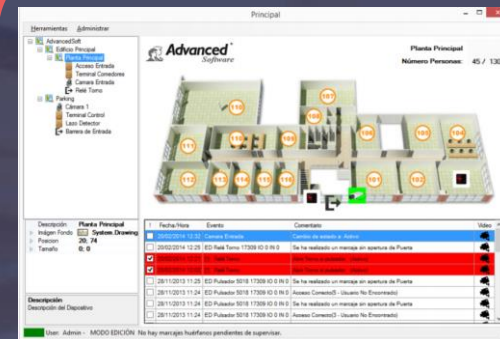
Principal

Herramientas Administrar

AdvancedSoft
Edificio Principal
Planta Principal
Acceso Entrada
Terminal Comedores
Camara Entrada
Relé Torno
Parking
Cámara 1
Terminal Control
Lazo Detector
Barrera de Entrada

Advanced Software

Planta Principal
Número Personas: 45 / 130

110
107
111
106
105
104
112
113
114
115
116
101
102

| Descripción | Planta Principal |
|---|---|
| Imagen Fondo | System.Drawing |
| Posicion | 20, 74 |
| Tamaño | 0, 0 |

Descripción
Descripción del Dispositivo

| | Fecha/Hora | Evento | Comentario | Video |
|---|---|---|---|---|
| | 20/02/2014 12:32 | Camara Entrada | Cambio de estado a: Activo | |
| | 20/02/2014 12:25 | ED Relé Torno 17309 IO 0 IN 0 | Se ha realizado un marcaje sin apertura de Puerta | |
| | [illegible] | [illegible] | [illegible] | |
| | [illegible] | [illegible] | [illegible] | |
| | 28/11/2013 11:24 | ED Pulsador 5018 17309 IO 0 IN 0 | Se ha realizado un marcaje sin apertura de Puerta | |
| | 28/11/2013 11:24 | ED Pulsador 5018 17309 IO 0 IN 0 | Acceso Correcto(3 - Usuario No Encontrado) | |
| | 28/11/2013 11:24 | ED Pulsador 5018 17309 IO 0 IN 0 | Se ha realizado un marcaje sin apertura de Puerta | |
| | 28/11/2013 11:24 | ED Pulsador 5018 17309 IO 0 IN 0 | Acceso Correcto(3 - Usuario No Encontrado) | |
| | 28/11/2013 11:24 | ED Pulsador 5018 17309 IO 0 IN 0 | Se ha realizado un marcaje sin apertura de Puerta | |

User: Admin - MODO EDICIÓN No hay marcajes huérfanos pendientes de supervisar.